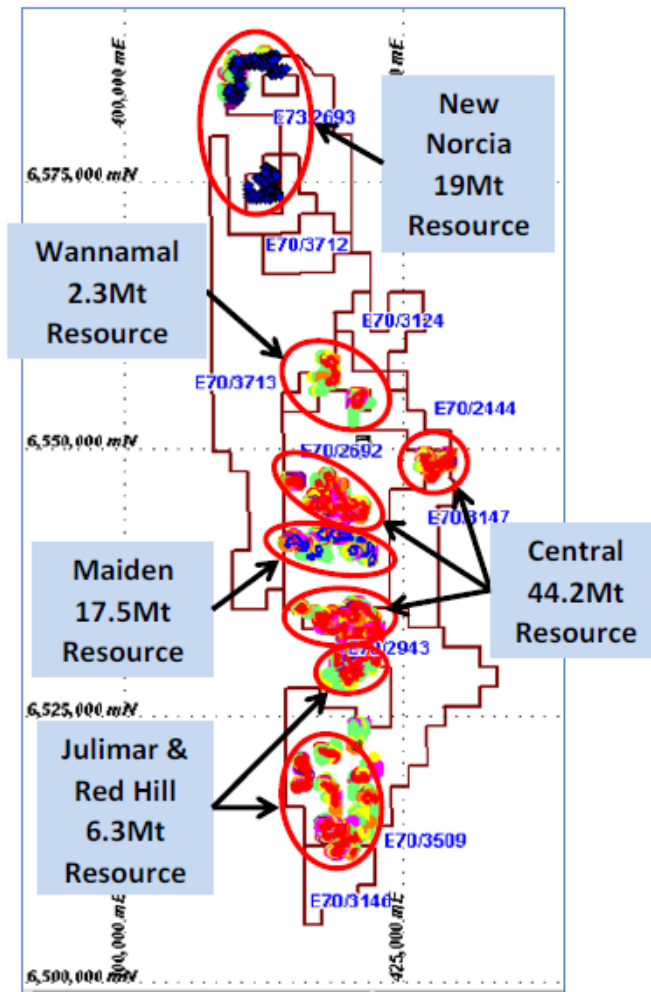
400,000 mE

425,000 mE

E73/2693

New Norcia 19Mt Resource

6,575,000 mN

E70/3712

Wannamal 2.3Mt Resource

E70/3124

E70/3713

E70/2444

6,550,000 mN

E70/2692

E70/3147

Central 44.2Mt Resource

Maiden 17.5Mt Resource

E70/2943

6,525,000 mN

Julimar & Red Hill 6.3Mt Resource

E70/3509

E70/3146

400,000 mE

425,000 mE

6,500,000 mN